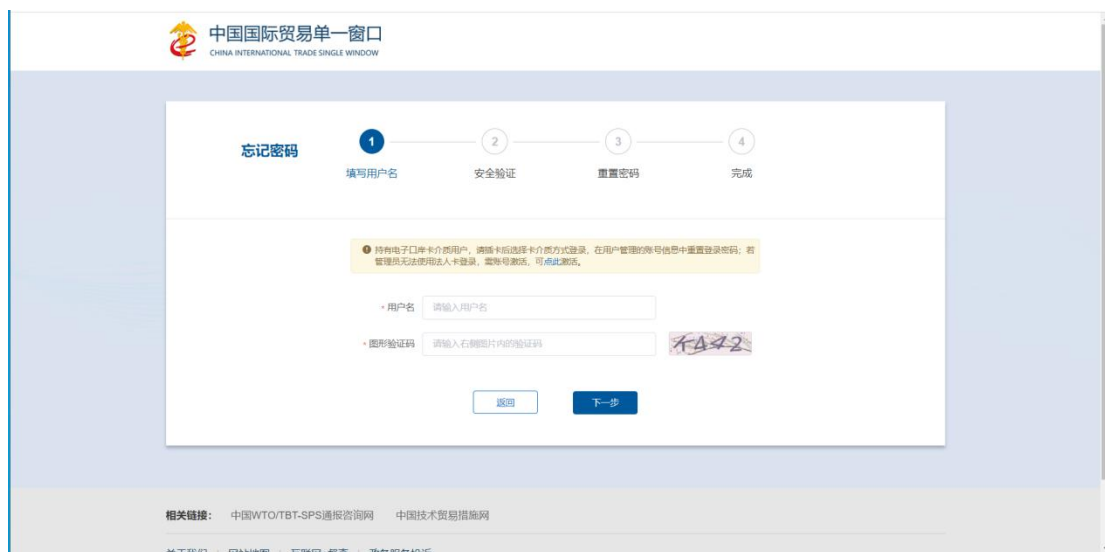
中国国际贸易单一窗口
CHINA INTERNATIONAL TRADE SINGLE WINDOW

忘记密码

1 填写用户名
2 安全验证
3 重置密码
4 完成

持有电子口岸卡介质用户，请插卡后选择卡介质方式登录，在用户管理的账号信息中重置登录密码；若管理员无法使用法人卡登录，需账号激活，可点此激活。

* 用户名 请输入用户名

* 图形验证码 请输入右侧图片内的验证码 X4A2

返回 下一步

相关链接： 中国WTO/TBT-SPS通报咨询网 中国技术贸易措施网

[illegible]